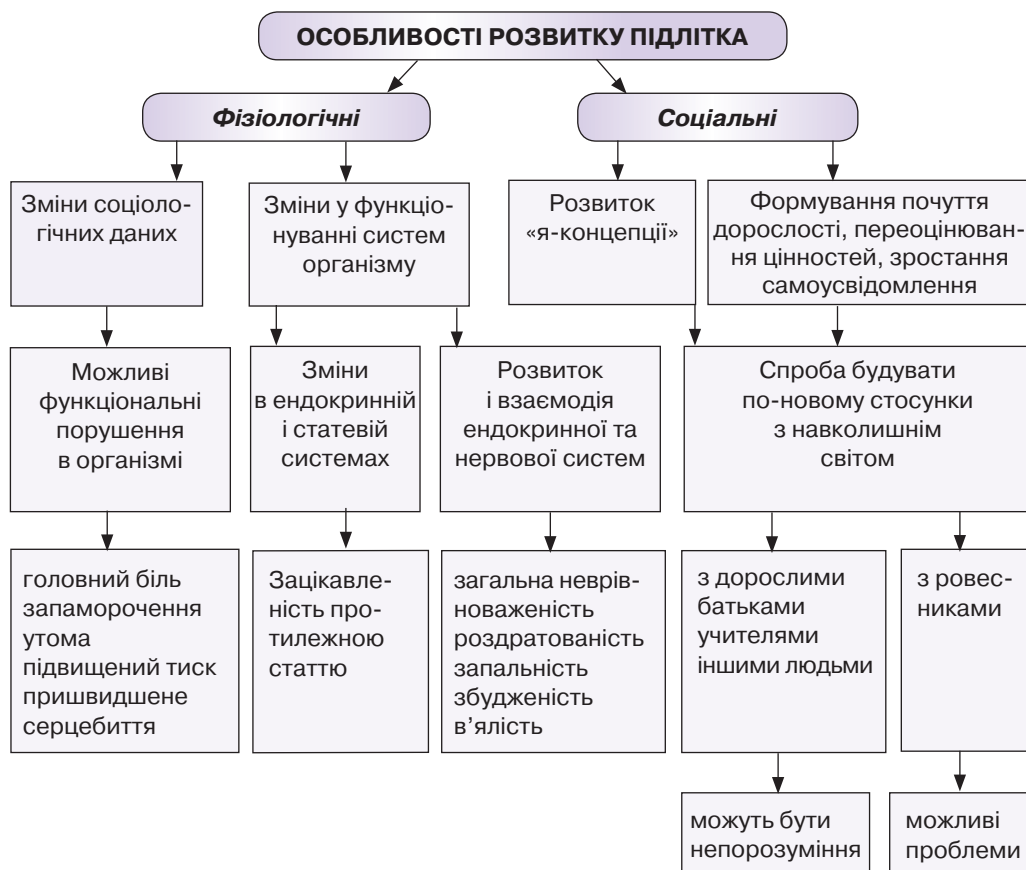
ОСОБЛИВОСТІ РОЗВИТКУ ПІДЛІТКА

Фізіологічні

Соціальні

Зміни соціологічних даних

Зміни у функціонуванні систем організму

Розвиток «я-концепції»

Формування почуття дорослості, переоцінювання цінностей, зростання самоусвідомлення

Можливі функціональні порушення в організмі

Зміни в ендокринній і статевій системах

Розвиток і взаємодія ендокринної та нервової систем

Спроба будувати по-новому стосунки з навколишнім світом

головний біль
запаморочення
утома
підвищений тиск
пришвидшене серцебиття

Зацікавленість протилежною статтю

загальна неврівноваженість
роздратованість
запальність
збудженість
в'ялість

з дорослими
батьками
учителями
іншими людьми

з ровесниками

можуть бути непорозуміння

можливі проблеми